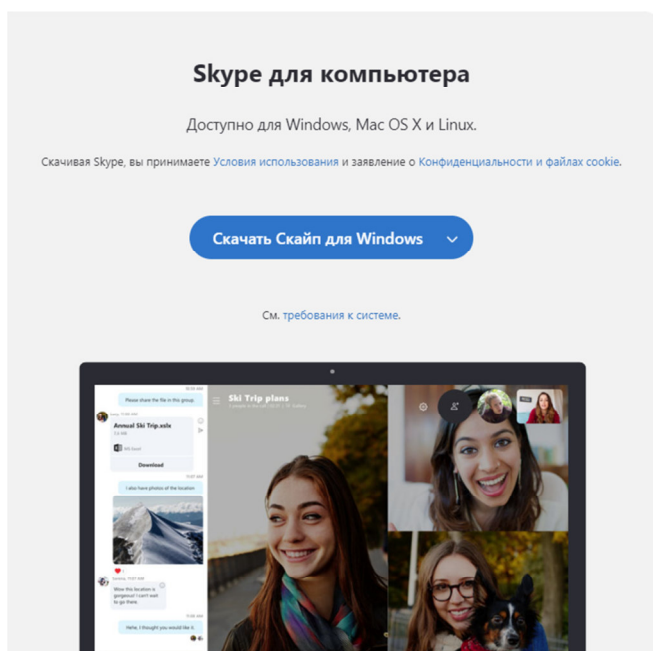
Skype для компьютера

Доступно для Windows, Mac OS X и Linux.

Скачивая Skype, вы принимаете Условия использования и заявление о Конфиденциальности и файлах cookie.

Скачать Скайп для Windows

См. требования к системе.

Please share the file in this group

Annual Ski Trip.xlsx

Download

I also have photos of the location

Wow this location is gorgeous! I can't wait to go there.

Hehe, I thought you would like it.

Ski Trip plans